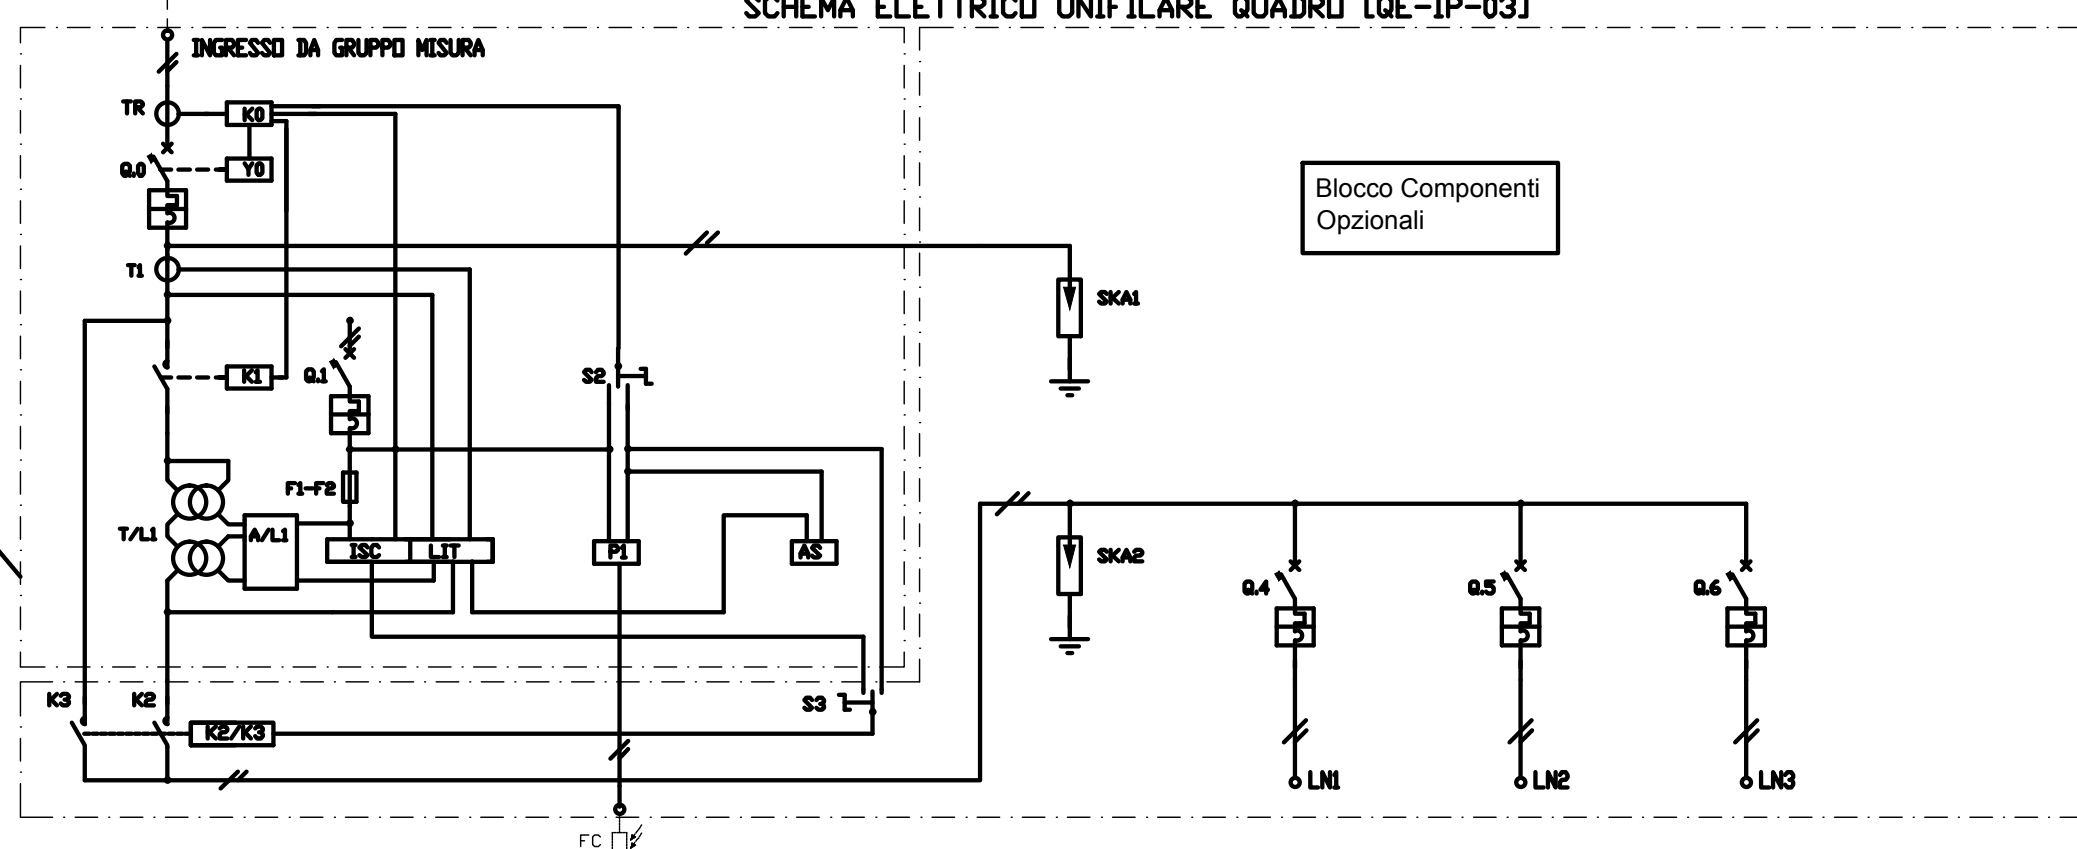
SCHEMA ELETTRICO UNIFILARE QUADRO [QE-IP-03]

INGRESSO DA GRUPPO MISURA

TR
K0
Q.0
Y0
T1
K1
Q.1
F1-F2
T/L1
A/L1
ISC
LIT
S2
P1
AS
S3
K3
K2
K2/K3
FC

Blocco Componenti Opzionali

SKA1
SKA2
Q.4
Q.5
Q.6
LN1
LN2
LN3